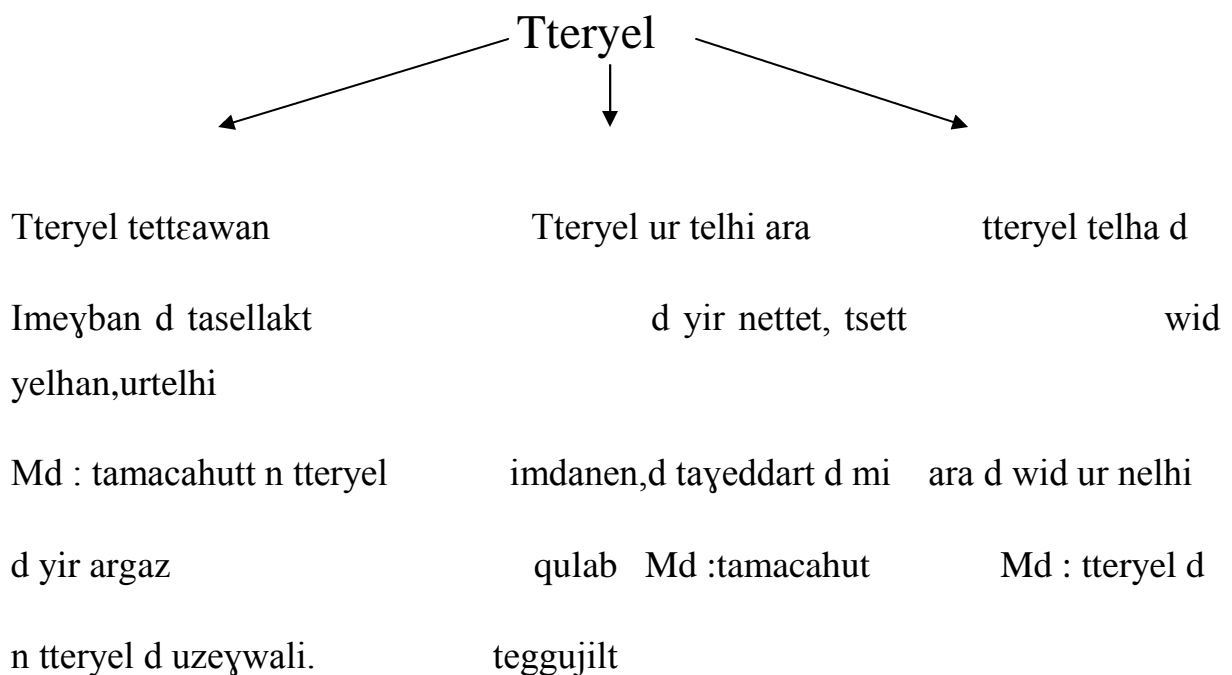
Tteryel

Tteryel tettɛawan Imeɣban d tasellakt Md : tamacahutt n tteryel d yir argaz n tteryel d uzeɣwali.

Tteryel ur telhi ara d yir nettet, tsett imdanen,d taɣeddart d mi qulab Md :tamacahut teggujilt

tteryel telha d wid yelhan,urtelhi ara d wid ur nelhi Md : tteryel d